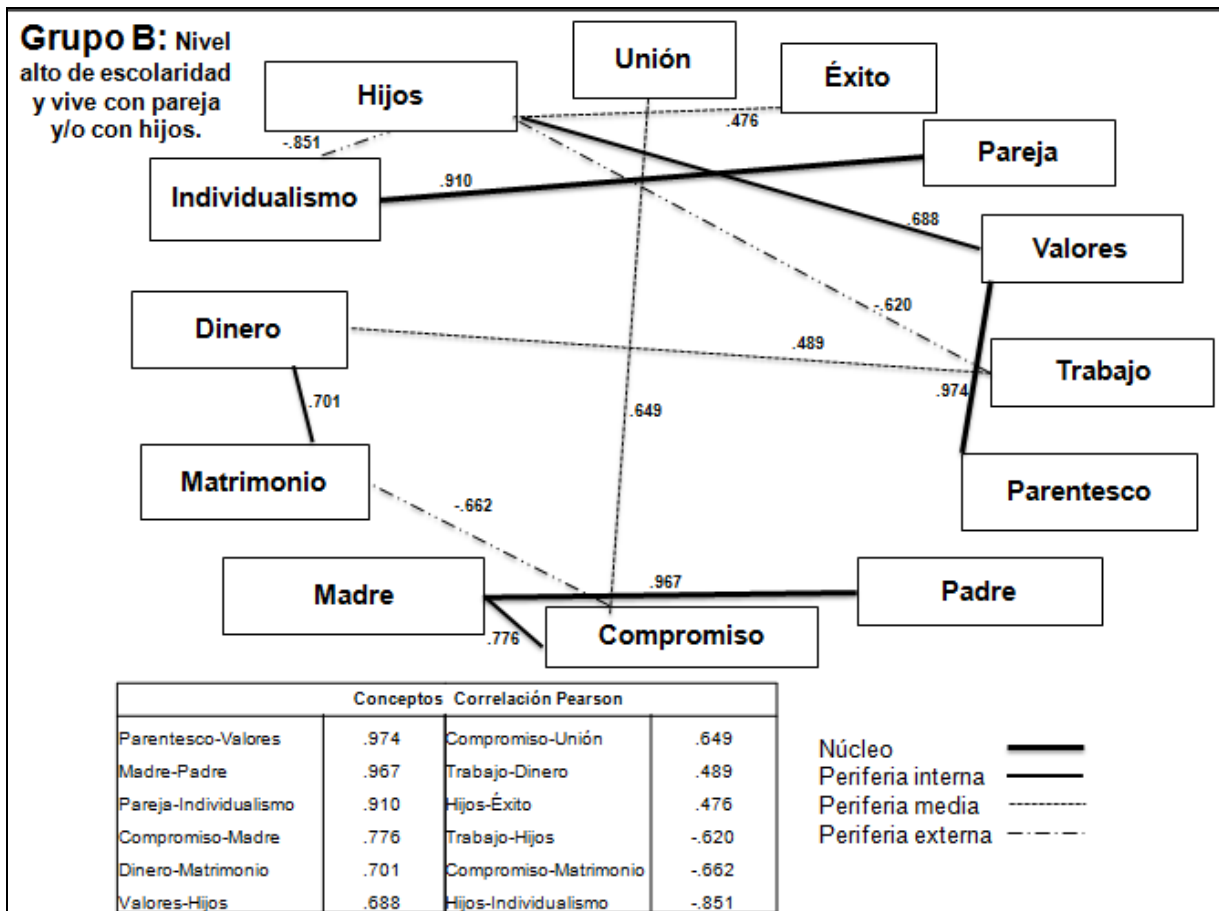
Grupo B: Nivel alto de escolaridad y vive con pareja y/o con hijos.

Unión

Éxito

Hijos

.476

-.851

Pareja

.910

Individualismo

.688

Valores

Dinero

-.620

.489

Trabajo

.701

.974

.649

Matrimonio

Parentesco

-.662

.967

Madre

Padre

.776

Compromiso

| Conceptos | | Correlación Pearson | |
|---|---|---|---|
| Parentesco-Valores | .974 | Compromiso-Unión | .649 |
| Madre-Padre | .967 | Trabajo-Dinero | .489 |
| Pareja-Individualismo | .910 | Hijos-Éxito | .476 |
| Compromiso-Madre | .776 | Trabajo-Hijos | -.620 |
| Dinero-Matrimonio | .701 | Compromiso-Matrimonio | -.662 |
| Valores-Hijos | .688 | Hijos-Individualismo | -.851 |

Núcleo
Periferia interna
Periferia media
Periferia externa